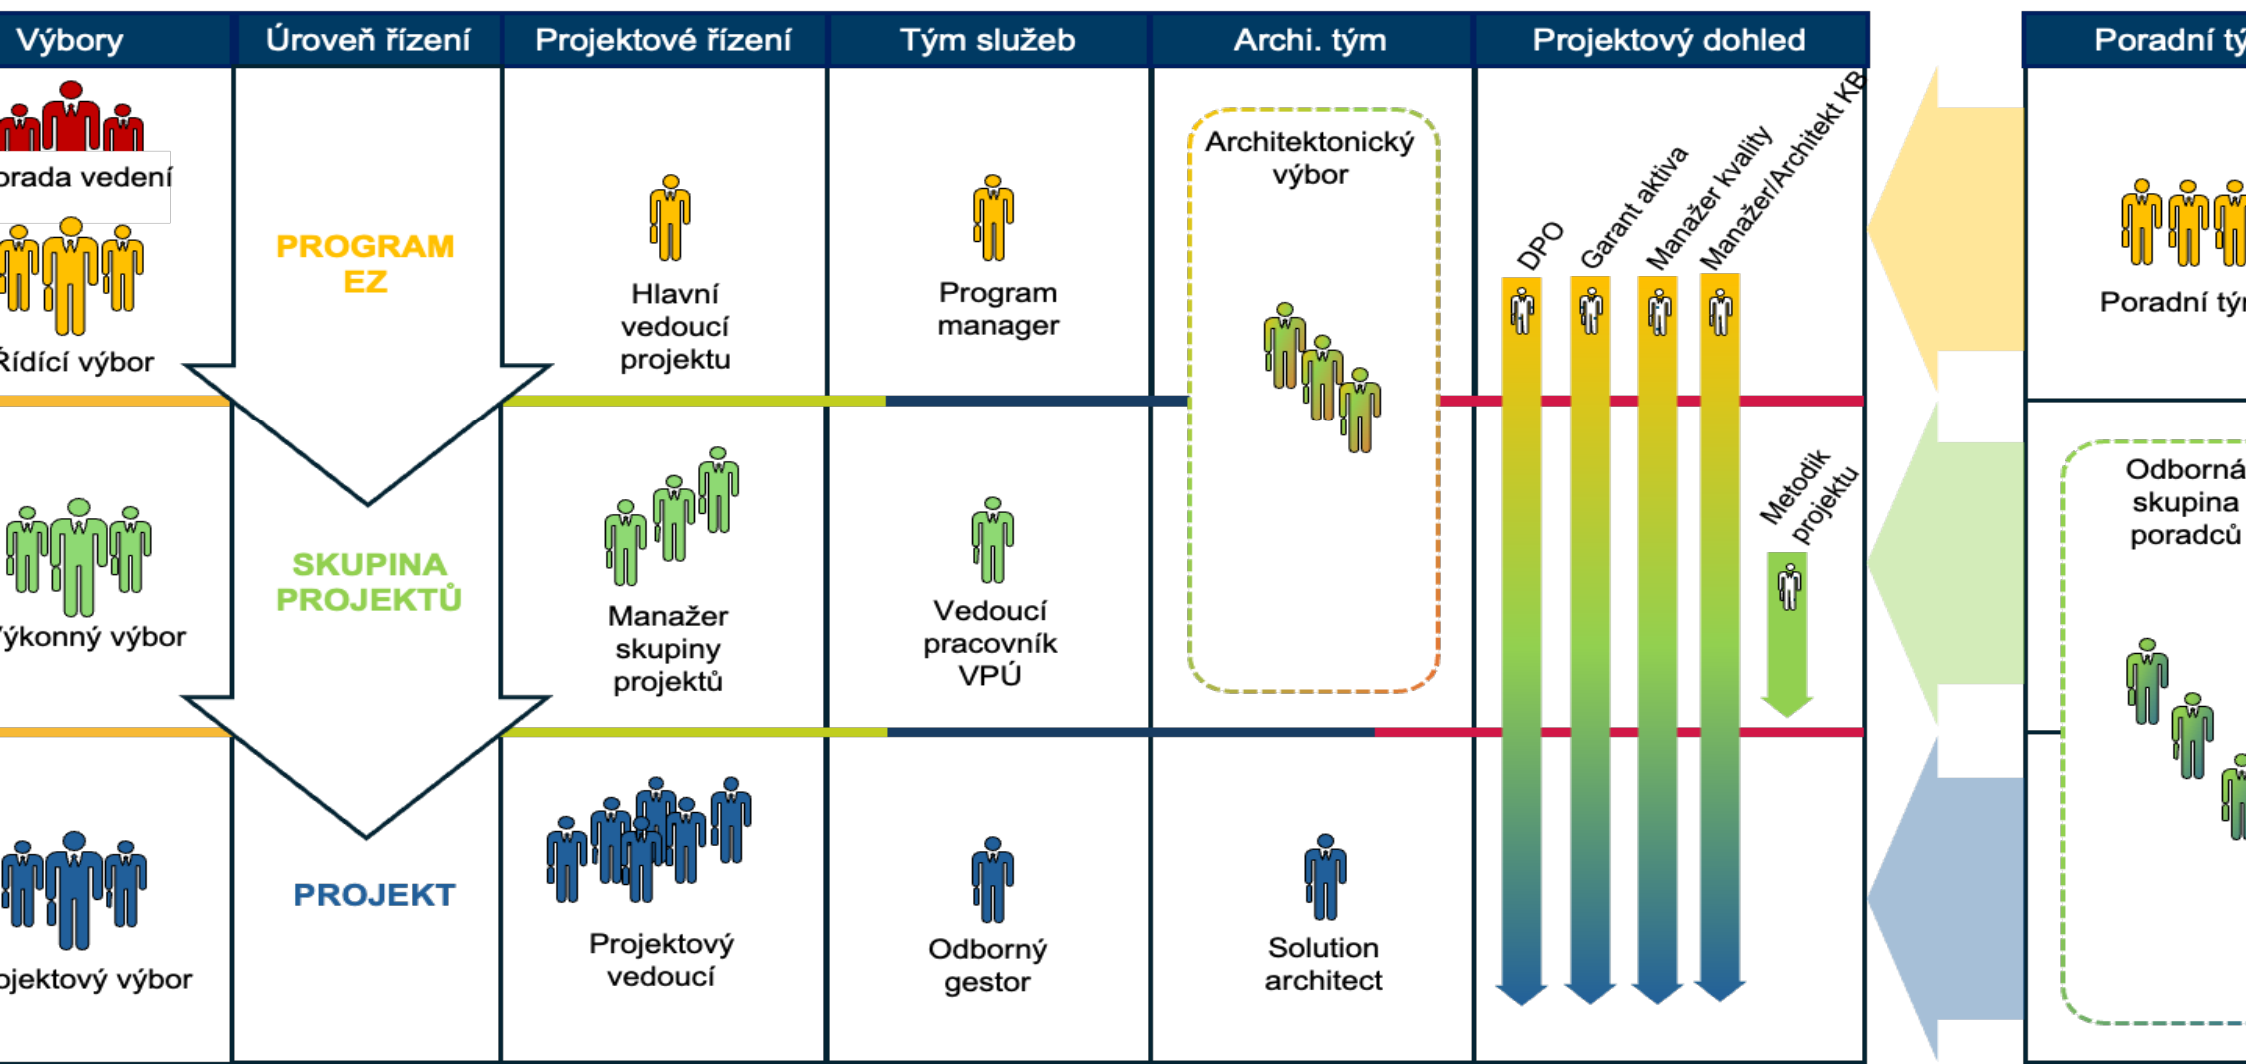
| Výbory | Úroveň řízení | Projektové řízení | Tým služeb | Archi. tým | Projektový dohled | Poradní tý |
|---|---|---|---|---|---|---|
| orada vedení<br>Řídící výbor | PROGRAM EZ | Hlavní vedoucí projektu | Program manager | Architektonický výbor | DPO, Garant aktiva, Manažer kvality, Manažer/Architekt KB | Poradní tý |
| ýkonný výbor | SKUPINA PROJEKTŮ | Manažer skupiny projektů | Vedoucí pracovník VPÚ | | Metodik projektu | Odborná skupina poradců |
| ojektový výbor | PROJEKT | Projektový vedoucí | Odborný gestor | Solution architect | | |